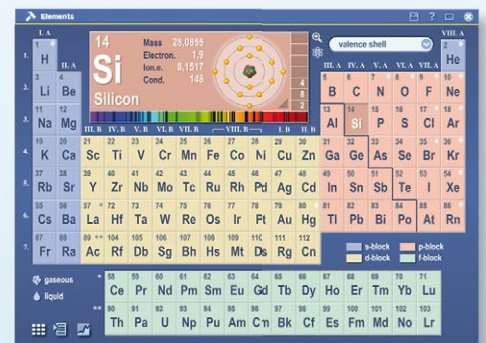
Elements

I. A

1. H

II. A

2. Li Be

3. Na Mg

4. K Ca Sc Ti V Cr Mn Fe Co Ni Cu Zn Ga Ge As Se Br Kr

5. Rb Sr Y Zr Nb Mo Tc Ru Rh Pd Ag Cd In Sn Sb Te I Xe

6. Cs Ba La Hf Ta W Re Os Ir Pt Au Hg Tl Pb Bi Po At Rn

7. Fr Ra Ac Rf Db Sg Bh Hs Mt Ds Rg Cn

14
Si
Silicon

Mass 28,0855
Electron. 1,9
Ion.e. 8,1517
Cond. 149

4
8
2

valence shell

VIII. A
2 He

III. A IV. A V. A VI. A VII. A
5 B 6 C 7 N 8 O 9 F 10 Ne
13 Al 14 Si 15 P 16 S 17 Cl 18 Ar

III. B IV. B V. B VI. B VII. B — VIII. B — I. B II. B

19 20 21 22 23 24 25 26 27 28 29 30 31 32 33 34 35 36
37 38 39 40 41 42 43 44 45 46 47 48 49 50 51 52 53 54
55 56 57 72 73 74 75 76 77 78 79 80 81 82 83 84 85 86
87 88 89 104 105 106 107 108 109 110 111 112

s-block
d-block
p-block
f-block

gaseous
liquid

* 58 Ce 59 Pr 60 Nd 61 Pm 62 Sm 63 Eu 64 Gd 65 Tb 66 Dy 67 Ho 68 Er 69 Tm 70 Yb 71 Lu

** 90 Th 91 Pa 92 U 93 Np 94 Pu 95 Am 96 Cm 97 Bk 98 Cf 99 Es 100 Fm 101 Md 102 No 103 Lr